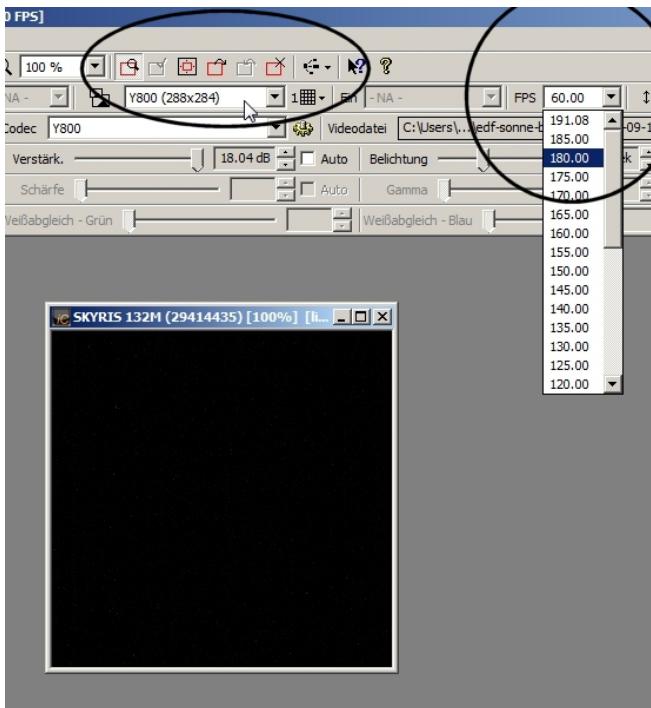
0 FPS]

100 %

NA -

Y800 (288x284)

1

- NA -

FPS 60.00

Codec Y800

Videodatei C:\Users\...\edf-sonne-b

-09-1

Verstärk.

18.04 dB

Auto

Belichtung

k

Schärfe

Auto

Gamma

Weißabgleich - Grün

Weißabgleich - Blau

191.08
185.00
180.00
175.00
170.00
165.00
160.00
155.00
150.00
145.00
140.00
135.00
130.00
125.00
120.00

SKYRIS 132M (29414435) [100%] [li...